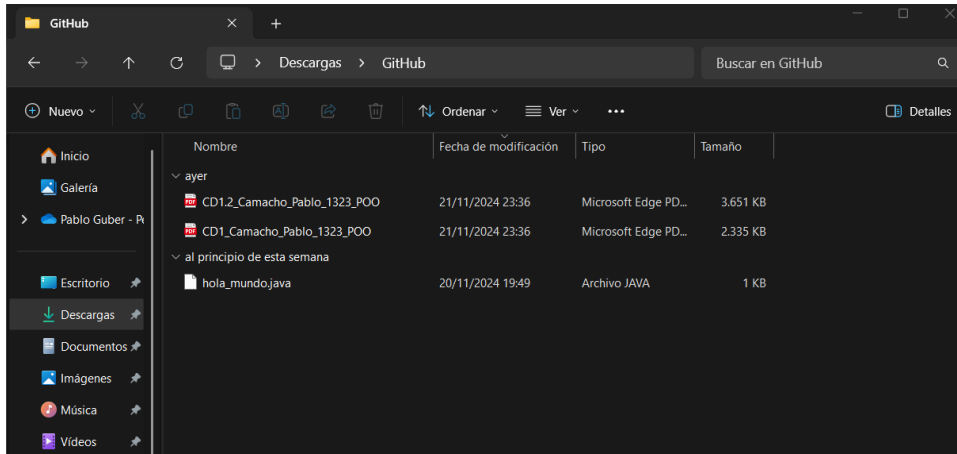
GitHub × +

Descargas > GitHub

Buscar en GitHub

Nuevo

Ordenar

Ver

...

Detalles

Inicio

Galería

Pablo Guber - P

Escritorio

Descargas

Documentos

Imágenes

Música

Vídeos

| Nombre | Fecha de modificación | Tipo | Tamaño |
|---|---|---|---|
| ayer | | | |
| CD1.2_Camacho_Pablo_1323_POO | 21/11/2024 23:36 | Microsoft Edge PD... | 3.651 KB |
| CD1_Camacho_Pablo_1323_POO | 21/11/2024 23:36 | Microsoft Edge PD... | 2.335 KB |
| al principio de esta semana | | | |
| hola_mundo.java | 20/11/2024 19:49 | Archivo JAVA | 1 KB |